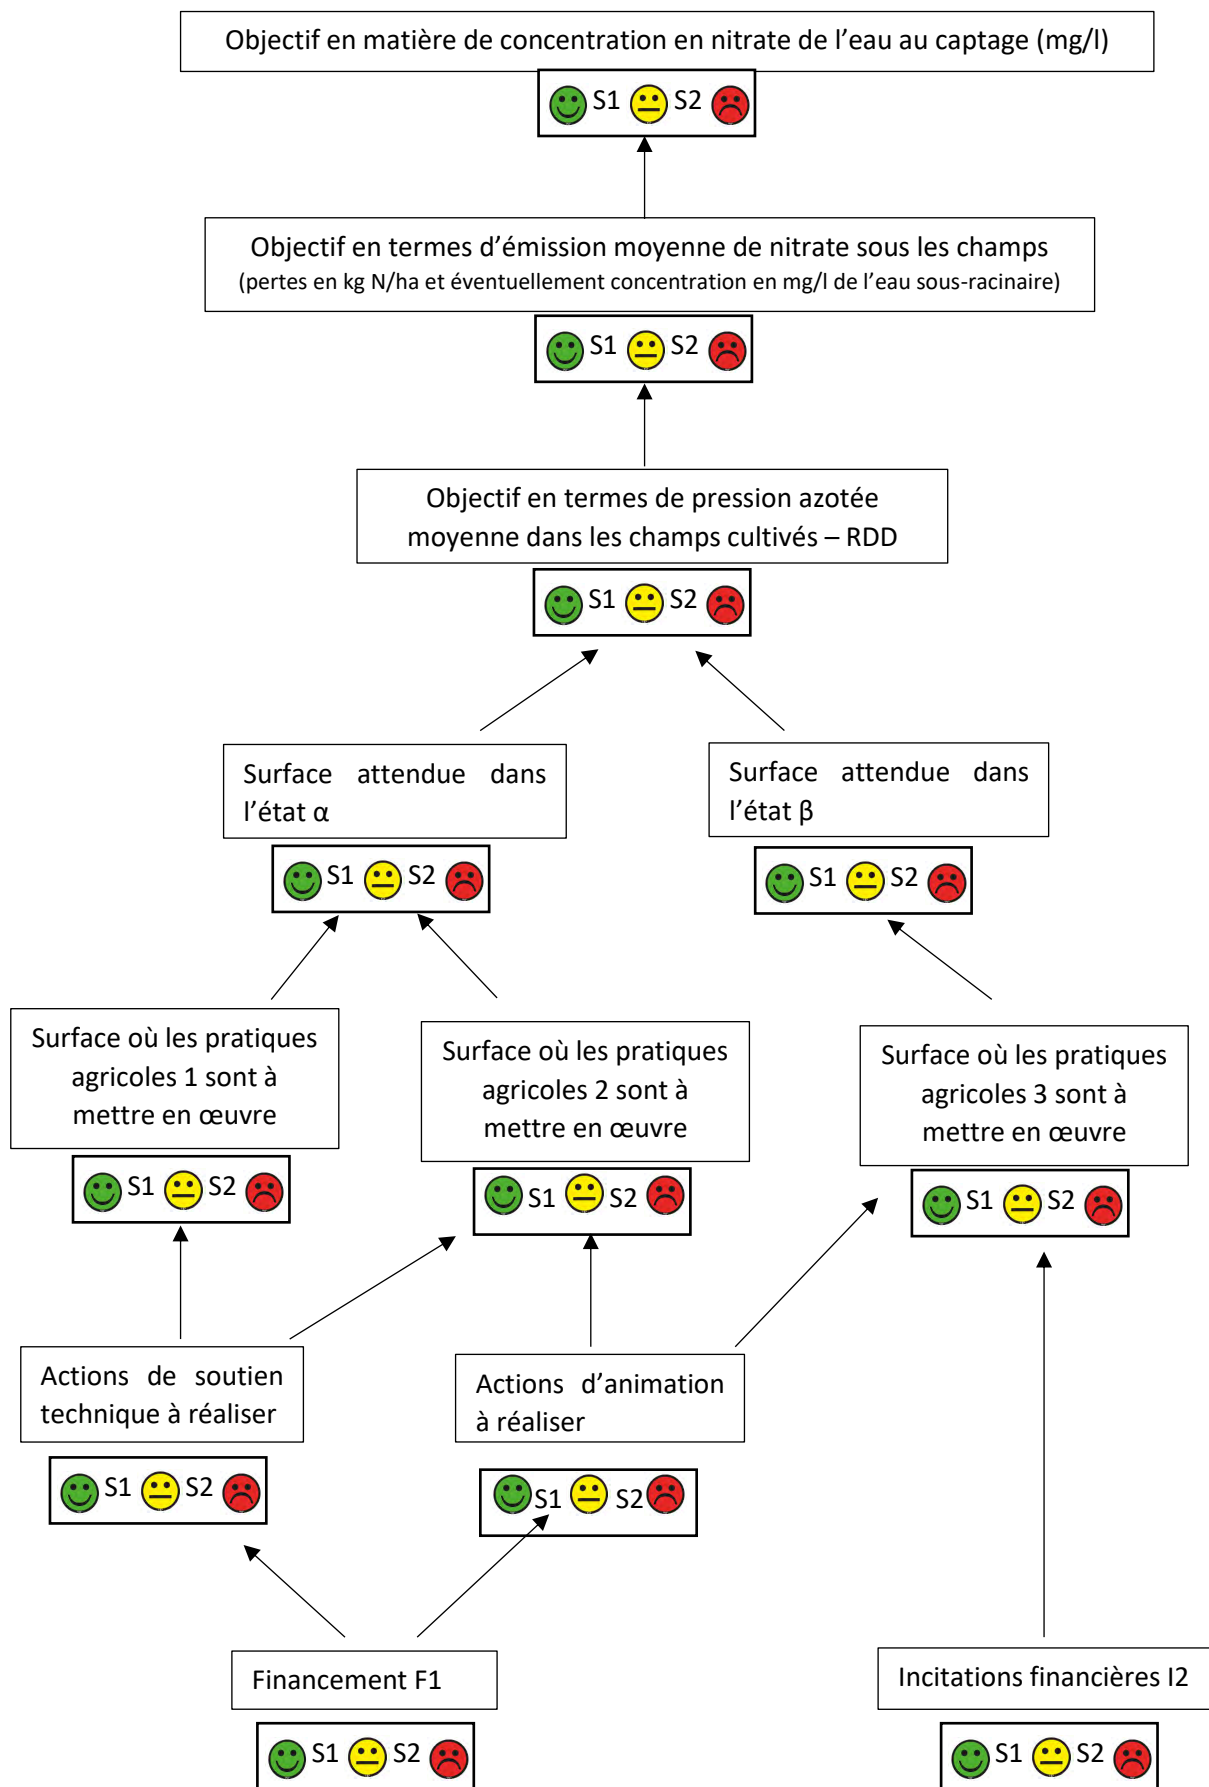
Objectif en matière de concentration en nitrate de l’eau au captage (mg/l)

S1 S2

Objectif en termes d’émission moyenne de nitrate sous les champs
(pertes en kg N/ha et éventuellement concentration en mg/l de l’eau sous-racinaire)

S1 S2

Objectif en termes de pression azotée moyenne dans les champs cultivés – RDD

S1 S2

Surface attendue dans l’état α

S1 S2

Surface attendue dans l’état β

S1 S2

Surface où les pratiques agricoles 1 sont à mettre en œuvre

S1 S2

Surface où les pratiques agricoles 2 sont à mettre en œuvre

S1 S2

Surface où les pratiques agricoles 3 sont à mettre en œuvre

S1 S2

Actions de soutien technique à réaliser

S1 S2

Actions d’animation à réaliser

S1 S2

Financement F1

S1 S2

Incitations financières I2

S1 S2